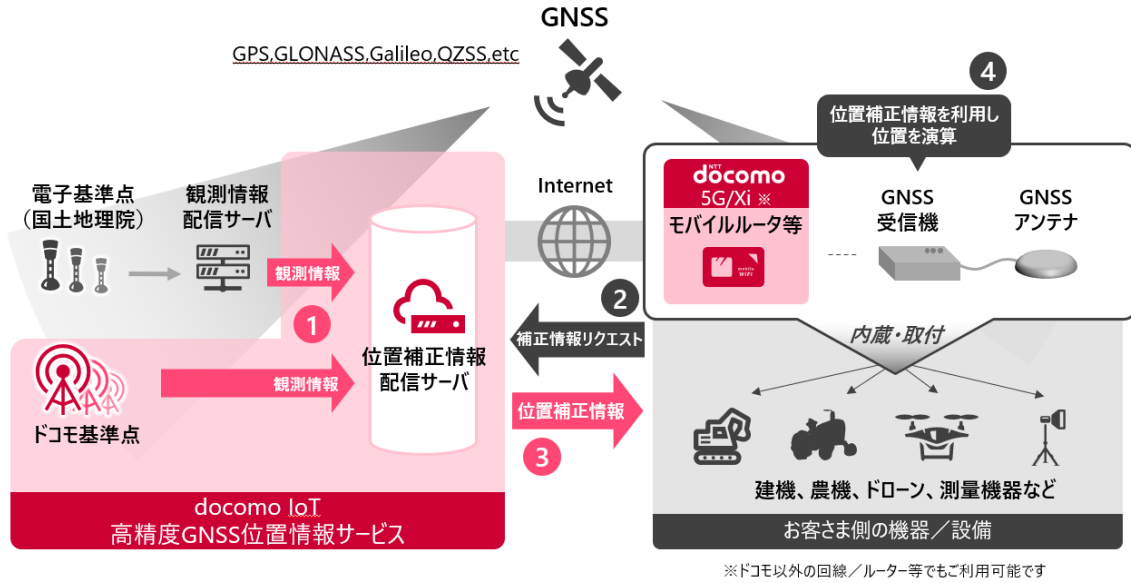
GNSS

GPS,GLONASS,Galileo,QZSS,etc

4

位置補正情報を利用し
位置を演算

電子基準点
（国土地理院）

観測情報
配信サーバ

観測情報

1

Internet

NTT docomo
5G/Xi ※
モバイルルータ等

mobile WiFi

GNSS
受信機

GNSS
アンテナ

2

補正情報リクエスト

位置補正情報
配信サーバ

内蔵・取付

ドコモ基準点

観測情報

位置補正情報

3

建機、農機、ドローン、測量機器など

docomo IoT
高精度GNSS位置情報サービス

お客さま側の機器／設備

※ドコモ以外の回線／ルーター等でもご利用可能です